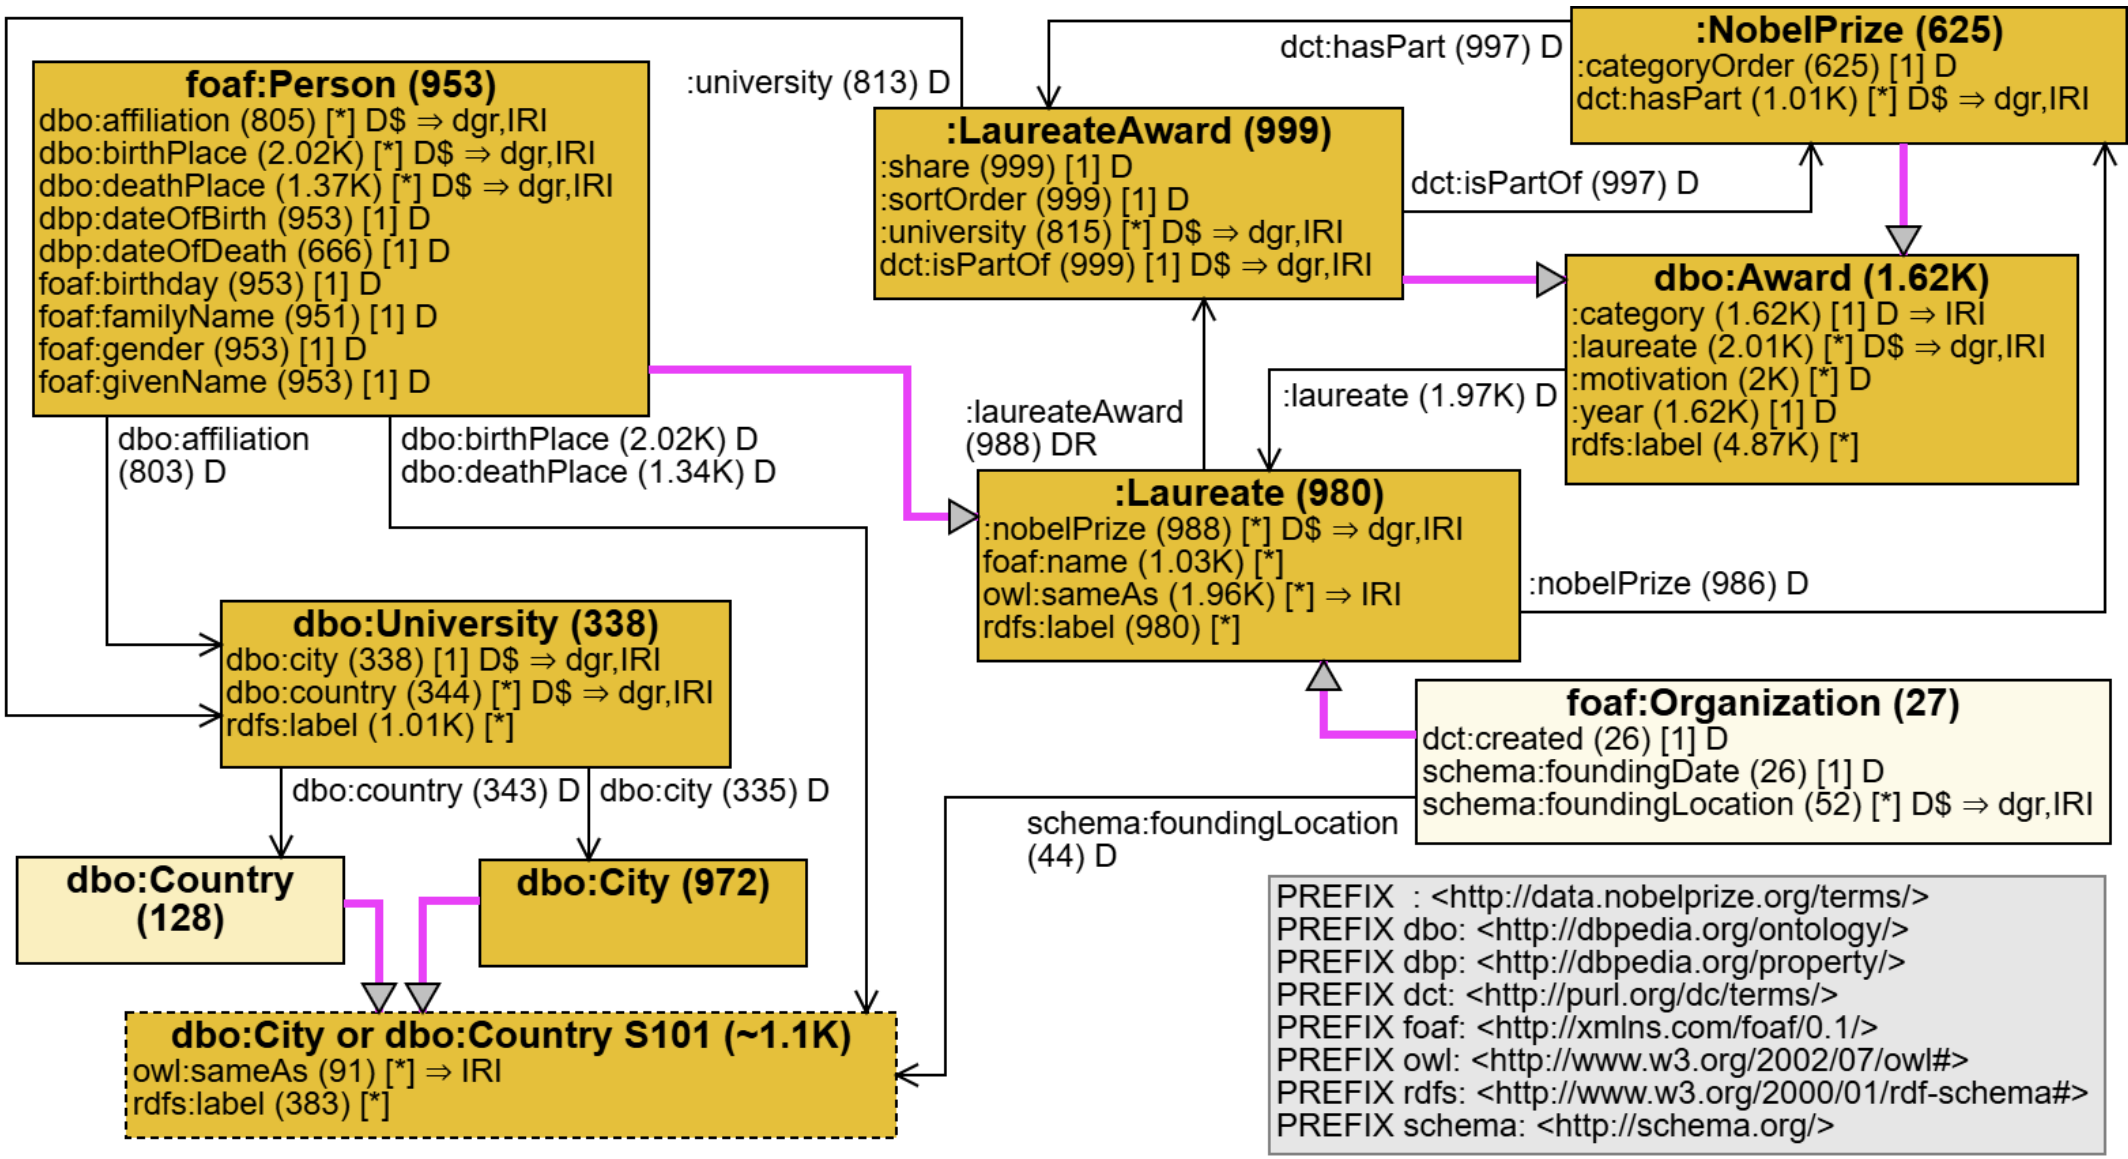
foaf:Person (953)
dbo:affiliation (805) [*] D$ ⇒ dgr,IRI
dbo:birthPlace (2.02K) [*] D$ ⇒ dgr,IRI
dbo:deathPlace (1.37K) [*] D$ ⇒ dgr,IRI
dbp:dateOfBirth (953) [1] D
dbp:dateOfDeath (666) [1] D
foaf:birthday (953) [1] D
foaf:familyName (951) [1] D
foaf:gender (953) [1] D
foaf:givenName (953) [1] D

:university (813) D

dct:hasPart (997) D

:NobelPrize (625)
:categoryOrder (625) [1] D
dct:hasPart (1.01K) [*] D$ ⇒ dgr,IRI

:LaureateAward (999)
:share (999) [1] D
:sortOrder (999) [1] D
:university (815) [*] D$ ⇒ dgr,IRI
dct:isPartOf (999) [1] D$ ⇒ dgr,IRI

dct:isPartOf (997) D

dbo:Award (1.62K)
:category (1.62K) [1] D ⇒ IRI
:laureate (2.01K) [*] D$ ⇒ dgr,IRI
:motivation (2K) [*] D
:year (1.62K) [1] D
rdfs:label (4.87K) [*]

:laureate (1.97K) D

:laureateAward (988) DR

dbo:affiliation (803) D

dbo:birthPlace (2.02K) D
dbo:deathPlace (1.34K) D

:Laureate (980)
:nobelPrize (988) [*] D$ ⇒ dgr,IRI
foaf:name (1.03K) [*]
owl:sameAs (1.96K) [*] ⇒ IRI
rdfs:label (980) [*]

:nobelPrize (986) D

dbo:University (338)
dbo:city (338) [1] D$ ⇒ dgr,IRI
dbo:country (344) [*] D$ ⇒ dgr,IRI
rdfs:label (1.01K) [*]

foaf:Organization (27)
dct:created (26) [1] D
schema:foundingDate (26) [1] D
schema:foundingLocation (52) [*] D$ ⇒ dgr,IRI

dbo:country (343) D
dbo:city (335) D

schema:foundingLocation (44) D

dbo:Country (128)

dbo:City (972)

dbo:City or dbo:Country S101 (~1.1K)
owl:sameAs (91) [*] ⇒ IRI
rdfs:label (383) [*]

PREFIX : <http://data.nobelprize.org/terms/>
PREFIX dbo: <http://dbpedia.org/ontology/>
PREFIX dbp: <http://dbpedia.org/property/>
PREFIX dct: <http://purl.org/dc/terms/>
PREFIX foaf: <http://xmlns.com/foaf/0.1/>
PREFIX owl: <http://www.w3.org/2002/07/owl#>
PREFIX rdfs: <http://www.w3.org/2000/01/rdf-schema#>
PREFIX schema: <http://schema.org/>